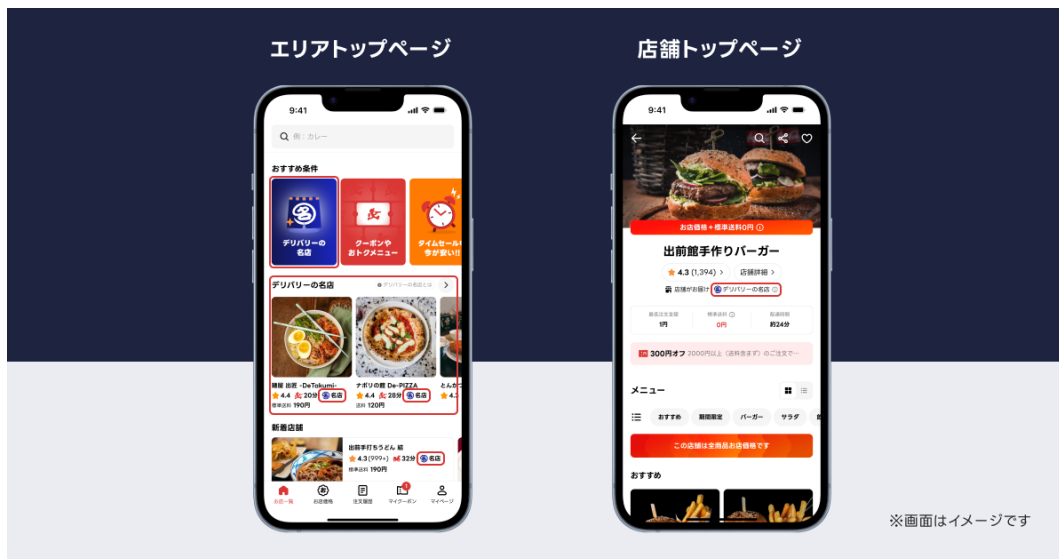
エリアトップページ

9:41

例：カレー

おすすめ条件

デリバリーの名店

クーポンやおトクメニュー

タイムセール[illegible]

デリバリーの名店

デリバリーの名店とは

麺屋 出前 -DeTokumi-
4.4 20分 名店
標準送料 190円

ナポリの窯 De-PIZZA
4.4 28分 名店
送料 120円

新着店舗

出前手打ちうどん 結
4.3 (999+) 32分 名店
標準送料 190円

お店一覧
お店価格
注文履歴
マイクーポン
マイページ

店舗トップページ

9:41

お店価格＋標準送料0円

出前館手作りバーガー

4.3 (1,394)
店舗詳細

店舗がお届け
デリバリーの名店

最低注文金額
1円

標準送料
0円

配達時間
約24分

300円オフ 2000円以上（送料含まず）のご注文で…

メニュー

おすすめ
期間限定
バーガー
サラダ

この店舗は全商品お店価格です

おすすめ

※画面はイメージです